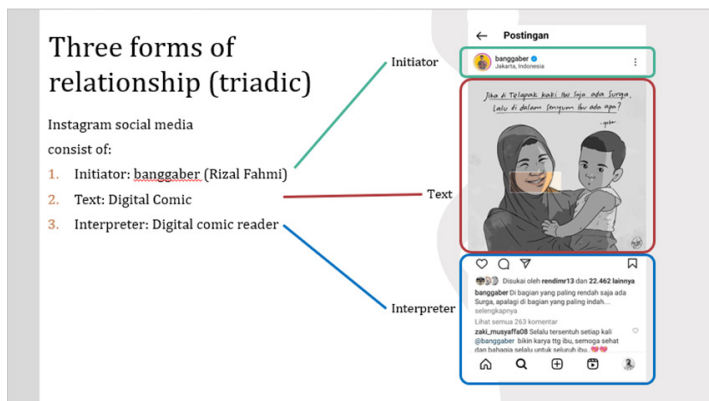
Three forms of relationship (triadic)

Instagram social media consist of:

1. Initiator: banggaber (Rizal Fahmi)
2. Text: Digital Comic
3. Interpreter: Digital comic reader

Initiator

Text

Interpreter

← Postingan

banggaber
Jakarta, Indonesia

Jika di Telapak kaki Ibu saja ada Surga, lalu di dalam senyum ibu ada apa?

Disukai oleh rendimr13 dan 22.462 lainnya

banggaber Di bagian yang paling rendah saja ada Surga, apalagi di bagian yang paling indah... selengkapnya

Lihat semua 263 komentar

zaki_musyaffa08 Selalu tersentuh setiap kali @banggaber bikin karya ttg ibu, semoga sehat dan bahagia selalu untuk seluruh ibu.